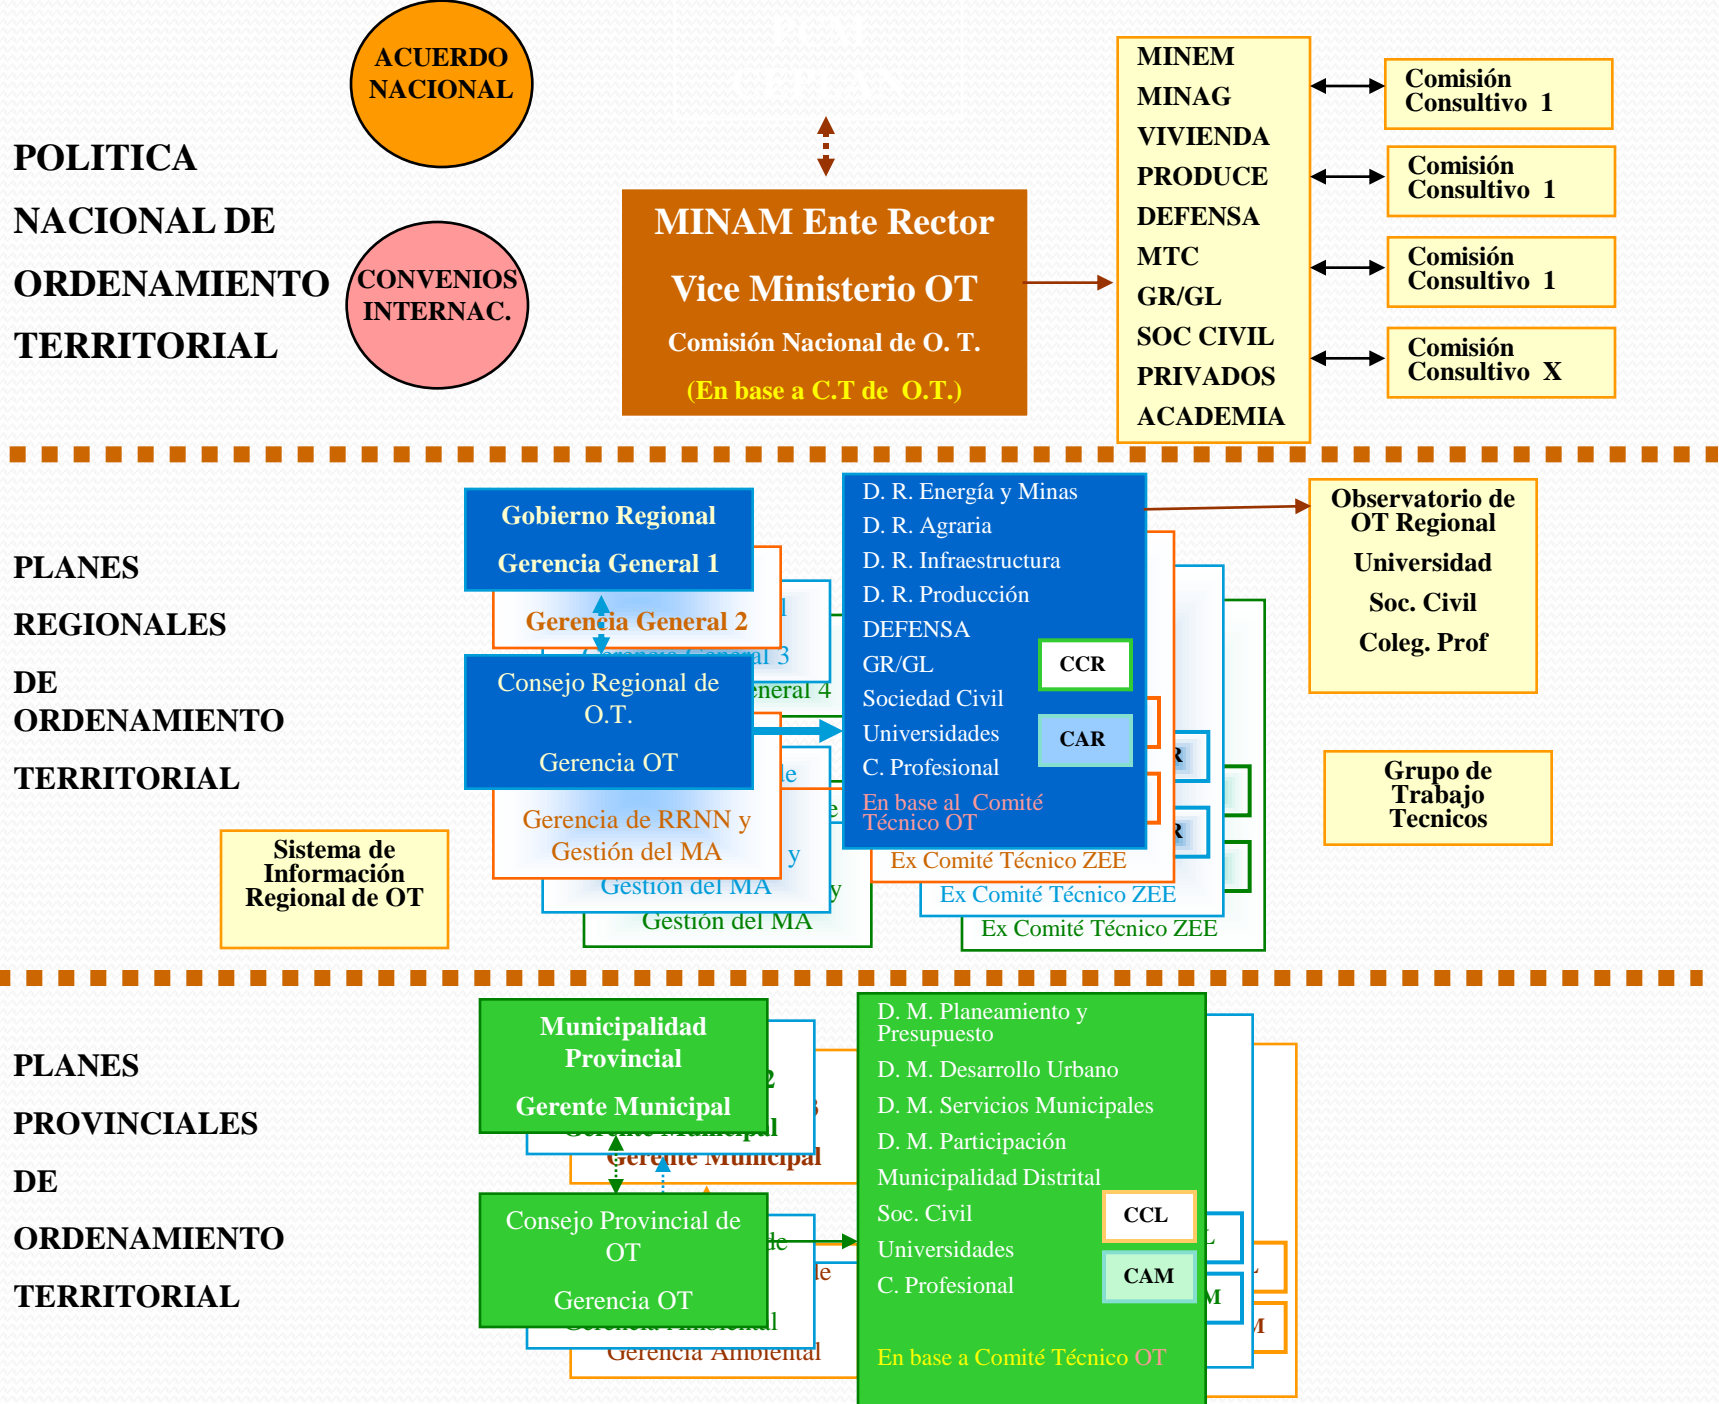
ACUERDO NACIONAL

POLITICA NACIONAL DE ORDENAMIENTO TERRITORIAL

CONVENIOS INTERNAC.

MINAM Ente Rector
Vice Ministerio OT
Comisión Nacional de O. T.
(En base a C.T de O.T.)

MINEM
MINAG
VIVIENDA
PRODUCE
DEFENSA
MTC
GR/GL
SOC CIVIL
PRIVADOS
ACADEMIA

Comisión Consultivo 1
Comisión Consultivo 1
Comisión Consultivo 1
Comisión Consultivo X

PLANES REGIONALES DE ORDENAMIENTO TERRITORIAL

Gobierno Regional
Gerencia General 1
Gerencia General 2
Gerencia General 3
General 4
Consejo Regional de O.T.
Gerencia OT
Gerencia de RRNN y Gestión del MA
Gestión del MA
Gestión del MA

D. R. Energía y Minas
D. R. Agraria
D. R. Infraestructura
D. R. Producción
DEFENSA
GR/GL
Sociedad Civil
Universidades
C. Profesional
En base al Comité Técnico OT
CCR
CAR
Ex Comité Técnico ZEE
Ex Comité Técnico ZEE
Ex Comité Técnico ZEE

Observatorio de OT Regional
Universidad
Soc. Civil
Coleg. Prof

Grupo de Trabajo Tecnicos

Sistema de Información Regional de OT

PLANES PROVINCIALES DE ORDENAMIENTO TERRITORIAL

Municipalidad Provincial
Gerente Municipal
Gerente Municipal
Gerente Municipal
Consejo Provincial de OT
Gerencia OT
Gerencia Ambiental
Gerencia Ambiental

D. M. Planeamiento y Presupuesto
D. M. Desarrollo Urbano
D. M. Servicios Municipales
D. M. Participación
Municipalidad Distrital
Soc. Civil
Universidades
C. Profesional
CCL
CAM
En base a Comité Técnico OT